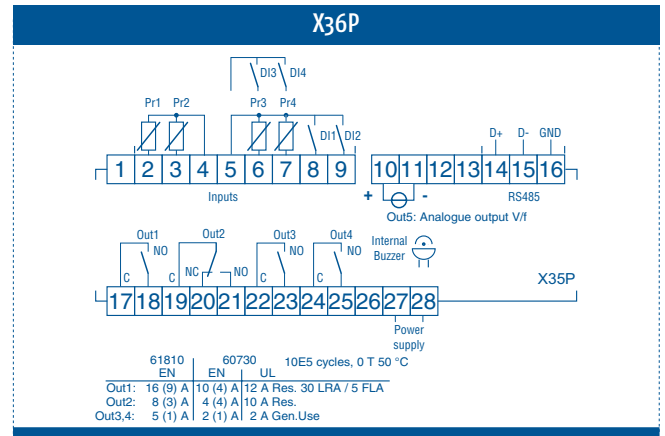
X36P

DI3 DI4

Pr1 Pr2 Pr3 Pr4 DI1 DI2

1 2 3 4 5 6 7 8 9

Inputs

D+ D- GND

10 11 12 13 14 15 16

+ -

RS485

Out5: Analogue output V/f

Out1 Out2 Out3 Out4

NO NC NO NO NO

C C C C

Internal Buzzer

17 18 19 20 21 22 23 24 25 26 27 28

X35P

Power supply

| | 61810 EN | 60730 EN | UL |
|---|---|---|---|
| Out1: | 16 (9) A | 10 (4) A | 12 A Res. 30 LRA / 5 FLA |
| Out2: | 8 (3) A | 4 (4) A | 10 A Res. |
| Out3,4: | 5 (1) A | 2 (1) A | 2 A Gen.Use |

10E5 cycles, 0 T 50 °C